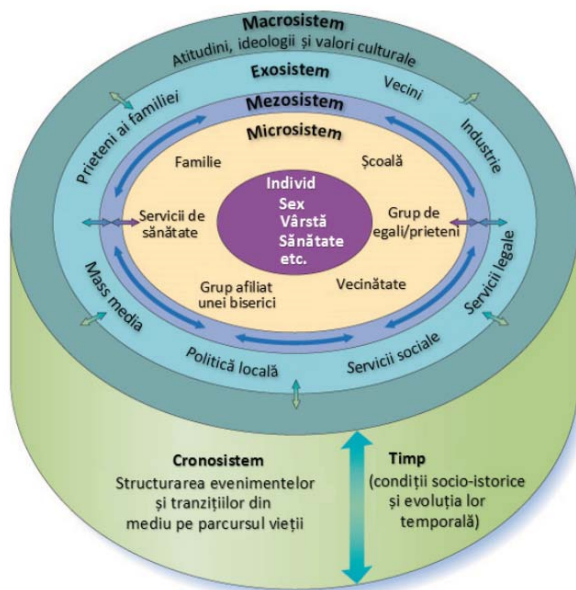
Macrosistem

Atitudini, ideologii și valori culturale

Exosistem

Vecini

Prieteni ai familiei

Industrie

Mezosistem

Microsistem

Familie

Școală

Individ
Sex
Vârstă
Sănătate
etc.

Servicii de sănătate

Grup de egali/prieteni

Grup afiliat unei biserici

Vecinătate

Mass media

Servicii legale

Politică locală

Servicii sociale

Cronosistem
Structurarea evenimentelor și tranzițiilor din mediu pe parcursul vieții

Timp
(condiții socio-istorice și evoluția lor temporală)